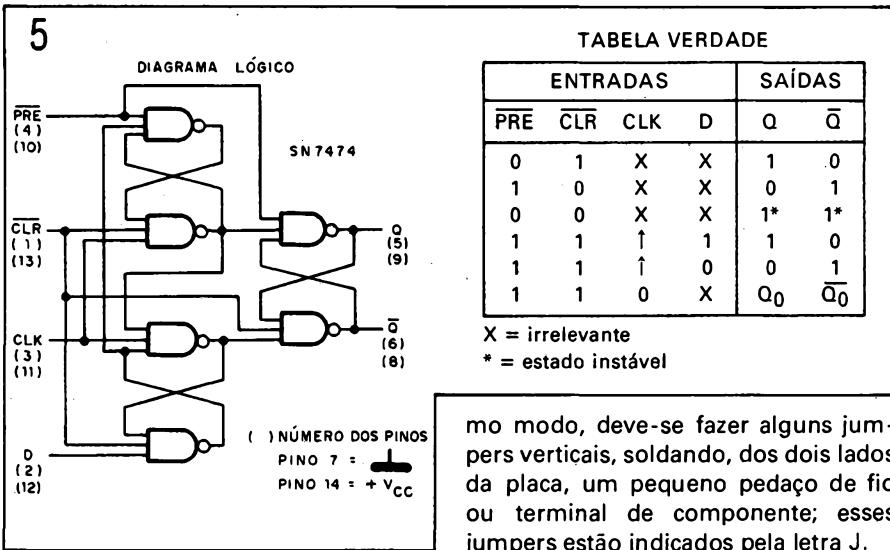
5

DIAGRAMA LÓGICO

$\overline{PRE}$ (4) (10)

SN7474

$\overline{CLR}$ (1) (13)

Q (5) (9)

$\overline{Q}$ (6) (8)

CLK (3) (11)

D (2) (12)

( ) NÚMERO DOS PINOS
PINO 7 =
PINO 14 = + $V_{CC}$

TABELA VERDADE

| ENTRADAS | | | | SAÍDAS | |
|---|---|---|---|---|---|
| $\overline{PRE}$ | $\overline{CLR}$ | CLK | D | Q | $\overline{Q}$ |
| 0 | 1 | X | X | 1 | 0 |
| 1 | 0 | X | X | 0 | 1 |
| 0 | 0 | X | X | 1* | 1* |
| 1 | 1 | ↑ | 1 | 1 | 0 |
| 1 | 1 | ↑ | 0 | 0 | 1 |
| 1 | 1 | 0 | X | $Q_0$ | $\overline{Q_0}$ |

X = irrelevante
* = estado instável

mo modo, deve-se fazer alguns jumpers verticais, soldando, dos dois lados da placa, um pequeno pedaço de fio ou terminal de componente; esses jumpers estão indicados pela letra J.